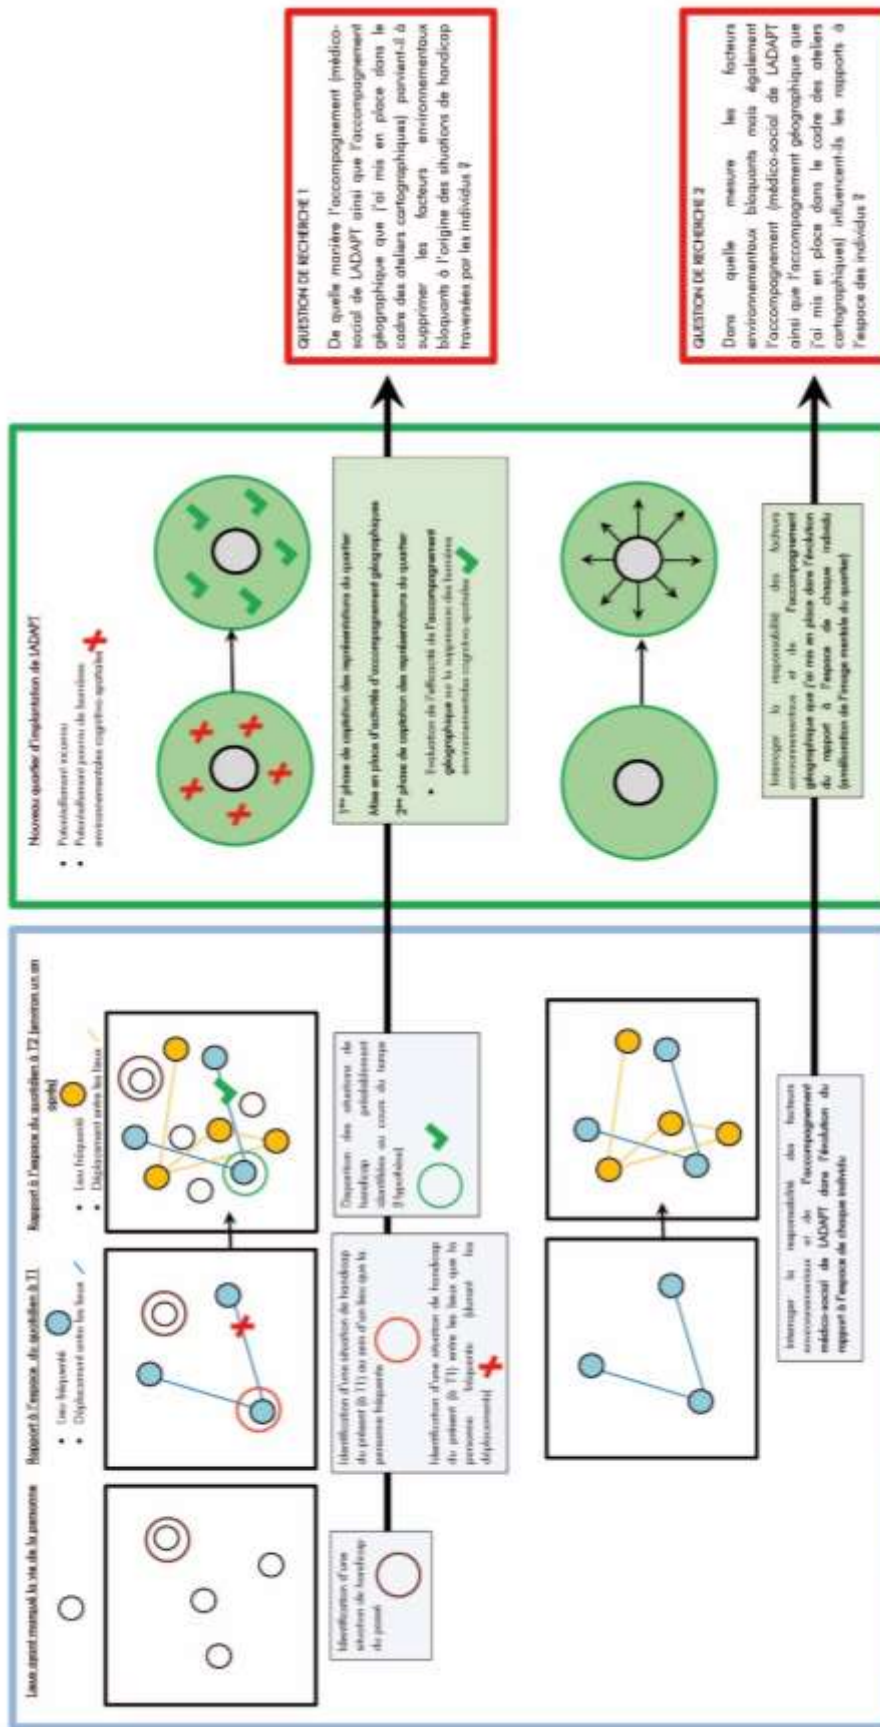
Lieux ayant marqué la vie de la personne

Identification d'une situation de handicap du passé

Rapport à l'espace du quotidien (à T1)
• Lieu fréquenté
• Déplacement entre les lieux

Identification d'une situation de handicap du présent (à T1) au sein d'un lieu que la personne fréquente

Identification d'une situation de handicap du présent (à T1) entre les lieux que la personne fréquente (durant les déplacements)

Rapport à l'espace du quotidien à T2 (environ un an après)
• Lieu fréquenté
• Déplacement entre les lieux

Disparition des situations de handicap préalablement identifiées au cours du temps (hypothèse)

Interroger la responsabilité des facteurs environnementaux et de l'accompagnement médico-social de LADAPT dans l'évolution du rapport à l'espace de chaque individu

Nouveau quartier d'implantation de LADAPT
• Potentiellement inconnu
• Potentiellement pourvu de barrières environnementales cognitivo-spatiales

1ère phase de captation des représentations du quartier
Mise en place d'activités d'accompagnement géographiques
2ème phase de captation des représentations du quartier
• Évaluation de l'efficacité de l'accompagnement géographique sur la suppression des barrières environnementales cognitivo-spatiales

Interroger la responsabilité des facteurs environnementaux et de l'accompagnement géographique que j'ai mis en place dans l'évolution du rapport à l'espace de chaque individu (amélioration de l'image mentale du quartier)

QUESTION DE RECHERCHE 1

De quelle manière l'accompagnement (médico-social de LADAPT ainsi que l'accompagnement géographique que j'ai mis en place dans le cadre des ateliers cartographiques) parvient-il à supprimer les facteurs environnementaux bloquants à l'origine des situations de handicap traversées par les individus ?

QUESTION DE RECHERCHE 2

Dans quelle mesure les facteurs environnementaux bloquants mais également l'accompagnement (médico-social de LADAPT ainsi que l'accompagnement géographique que j'ai mis en place dans le cadre des ateliers cartographiques) influencent-ils les rapports à l'espace des individus ?